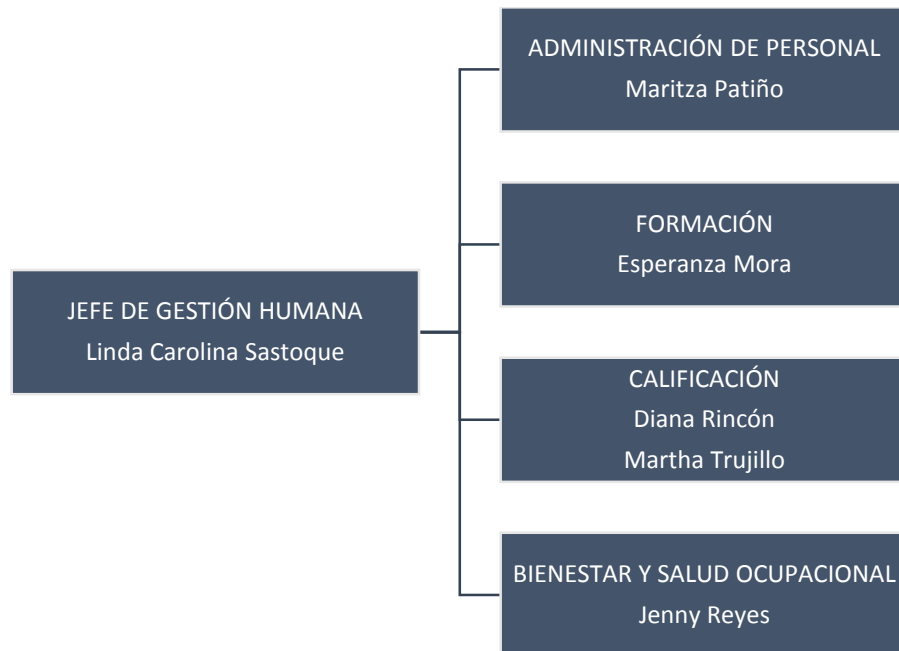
JEFE DE GESTIÓN HUMANA
Linda Carolina Sastoque

ADMINISTRACIÓN DE PERSONAL
Maritza Patiño

FORMACIÓN
Esperanza Mora

CALIFICACIÓN
Diana Rincón
Martha Trujillo

BIENESTAR Y SALUD OCUPACIONAL
Jenny Reyes